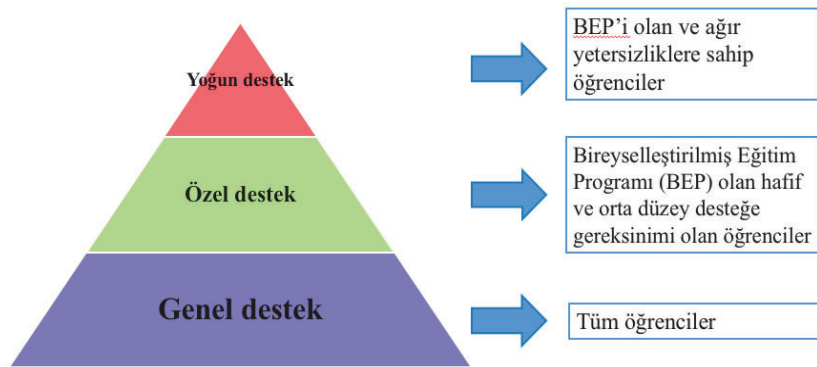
Yoğun destek

BEP'i olan ve ağır yetersizliklere sahip öğrenciler

Özel destek

Bireyselleştirilmiş Eğitim Programı (BEP) olan hafif ve orta düzey desteğe gereksinimi olan öğrenciler

Genel destek

Tüm öğrenciler